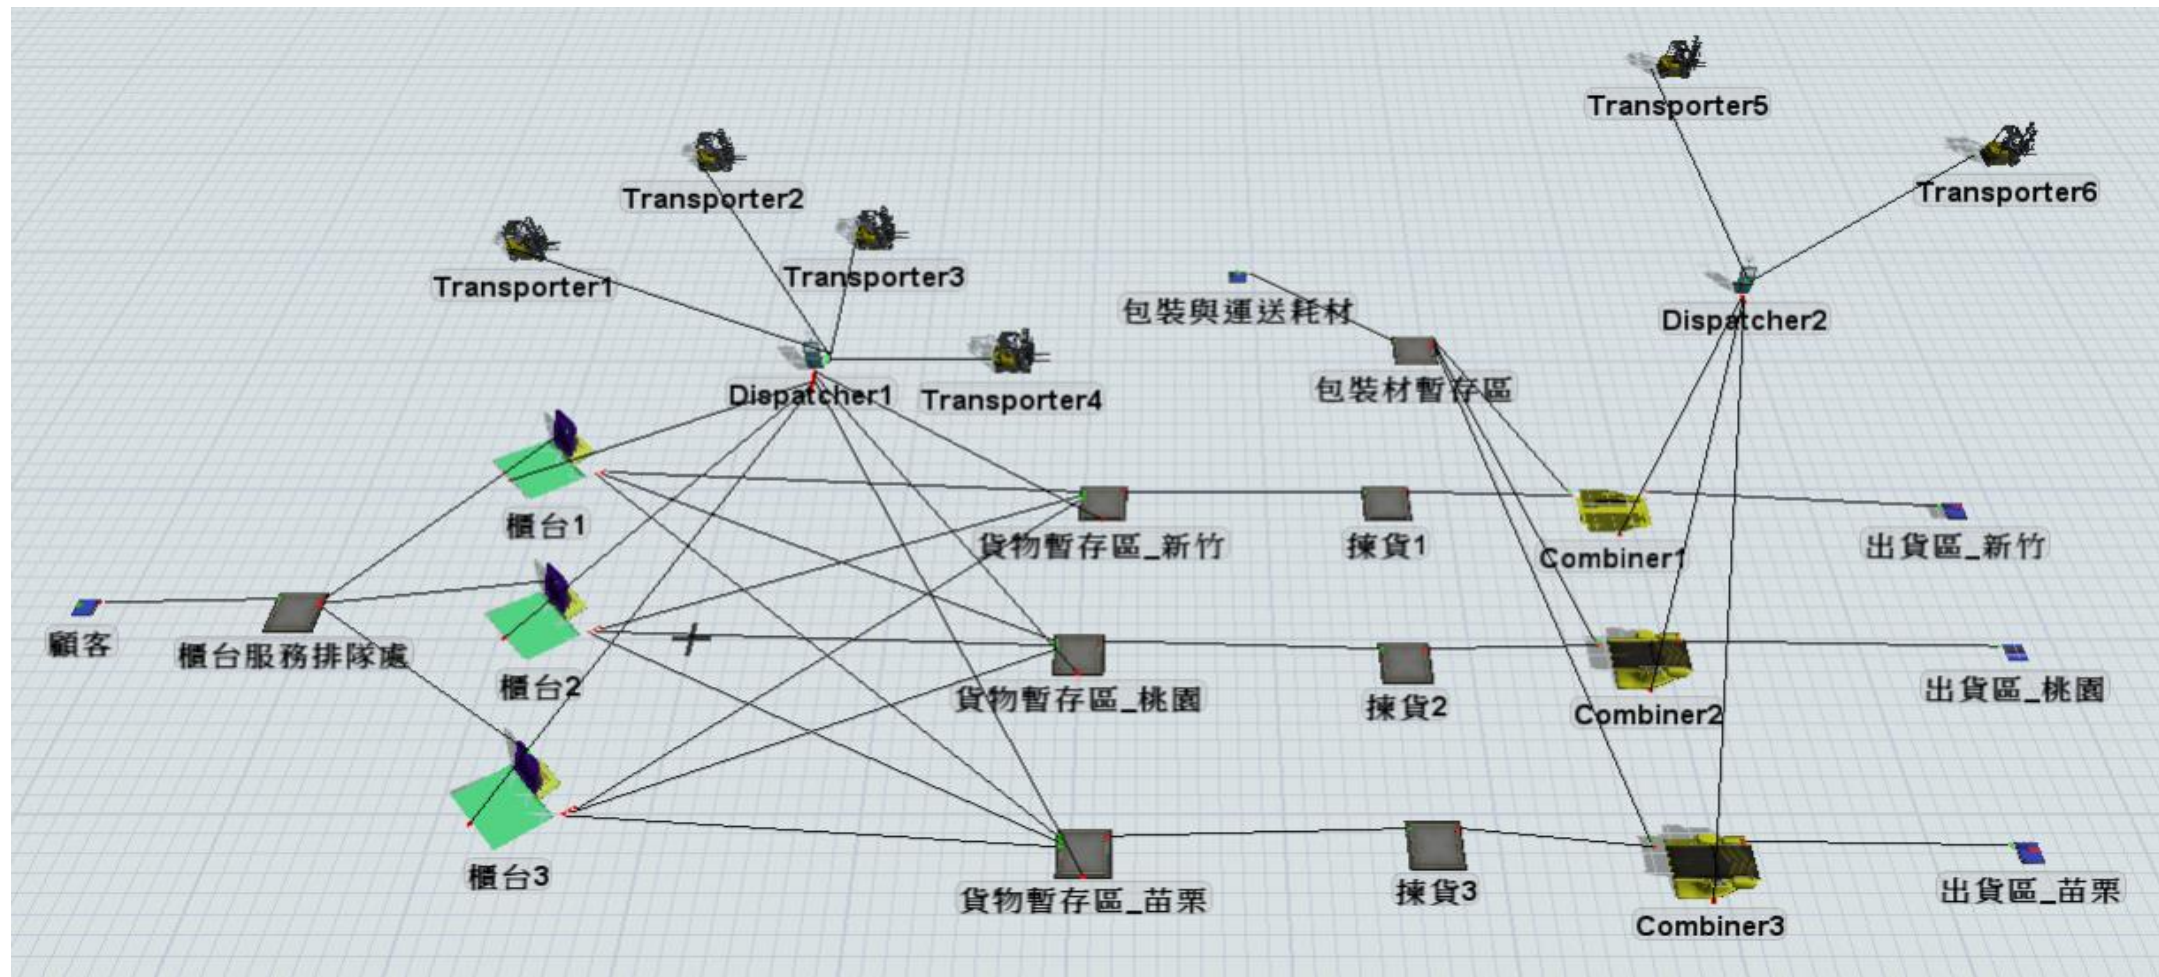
Transporter5

Transporter2

Transporter6

Transporter3

Transporter1

包裝與運送耗材

Dispatcher2

Dispatcher1

Transporter4

包裝材暫存區

櫃台1

貨物暫存區_新竹

揀貨1

Combiner1

出貨區_新竹

顧客

櫃台服務排隊處

櫃台2

貨物暫存區_桃園

揀貨2

Combiner2

出貨區_桃園

櫃台3

貨物暫存區_苗栗

揀貨3

Combiner3

出貨區_苗栗